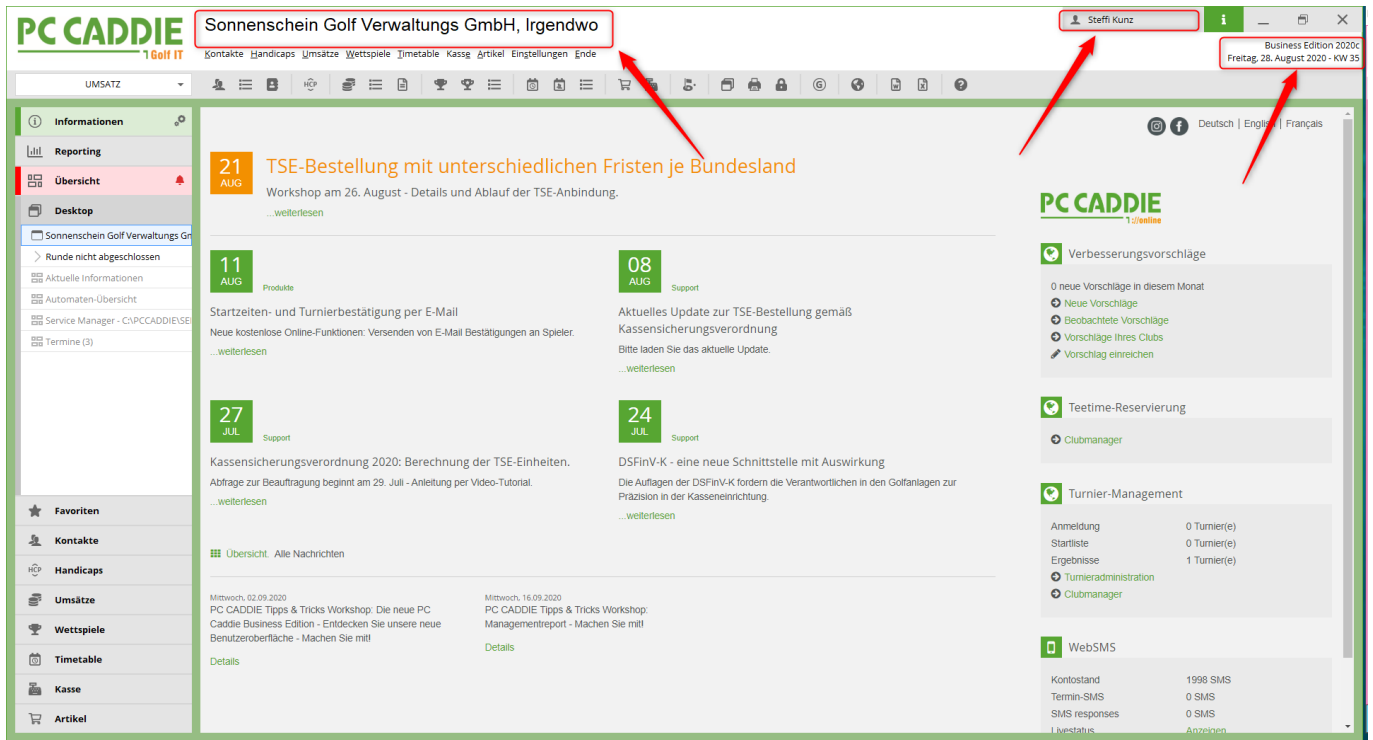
PC CADDIE
Golf IT

Sonnenschein Golf Verwaltungs GmbH, Irgendwo

Kontakte Handicaps Umsätze Wettspiele Timetable Kasse Artikel Einstellungen Ende

Steffi Kunz

Business Edition 2020c
Freitag, 28. August 2020 - KW 35

UMSATZ

Informationen
Reporting
Übersicht
Desktop
Sonnenschein Golf Verwaltungs Gm
Runde nicht abgeschlossen
Aktuelle Informationen
Automaten-Übersicht
Service Manager - C:\PCCADDIE\SE
Termine (3)

Favoriten
Kontakte
Handicaps
Umsätze
Wettspiele
Timetable
Kasse
Artikel

Deutsch | English | Français

21 AUG
TSE-Bestellung mit unterschiedlichen Fristen je Bundesland
Workshop am 26. August - Details und Ablauf der TSE-Anbindung.
...weiterlesen

11 AUG
Produkte
Startzeiten- und Turnierbestätigung per E-Mail
Neue kostenlose Online-Funktionen: Versenden von E-Mail Bestätigungen an Spieler.
...weiterlesen

08 AUG
Support
Aktuelles Update zur TSE-Bestellung gemäß Kassensicherungsverordnung
Bitte laden Sie das aktuelle Update.
...weiterlesen

27 JUL
Support
Kassensicherungsverordnung 2020: Berechnung der TSE-Einheiten.
Abfrage zur Beauftragung beginnt am 29. Juli - Anleitung per Video-Tutorial.
...weiterlesen

24 JUL
Support
DSFinV-K - eine neue Schnittstelle mit Auswirkung
Die Auflagen der DSFinV-K fordern die Verantwortlichen in den Golfanlagen zur Präzision in der Kasseneinrichtung.
...weiterlesen

Übersicht. Alle Nachrichten

Mittwoch, 02.09.2020
PC CADDIE Tipps & Tricks Workshop: Die neue PC Caddie Business Edition - Entdecken Sie unsere neue Benutzeroberfläche - Machen Sie mit!
Details

Mittwoch, 16.09.2020
PC CADDIE Tipps & Tricks Workshop: Managementreport - Machen Sie mit!
Details

PC CADDIE
://online

Verbesserungsvorschläge
0 neue Vorschläge in diesem Monat
Neue Vorschläge
Beobachtete Vorschläge
Vorschläge Ihres Clubs
Vorschlag einreichen

Teetime-Reservierung
Clubmanager

Turnier-Management
| Anmeldung | 0 Turnier(e) |
| Startliste | 0 Turnier(e) |
| Ergebnisse | 1 Turnier(e) |
Turnieradministration
Clubmanager

WebSMS
| Kontostand | 1998 SMS |
| Termin-SMS | 0 SMS |
| SMS responses | 0 SMS |
| Livestatus | Anzeigen |